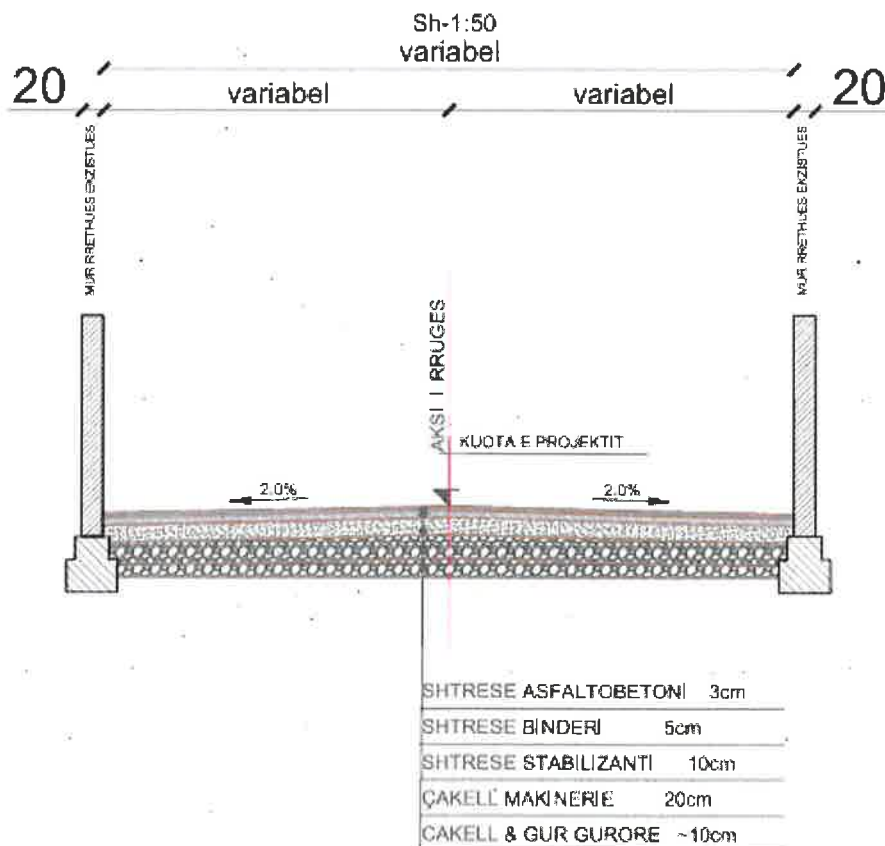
Sh-1:50
variabel

20 variabel variabel 20

MUR RRETHUES EKZISTUES

MUR RRETHUES EKZISTUES

AKSI I RRUGES

KUOTA E PROJEKTIT

2.0%

2.0%

SHTRESE ASFALTOBETONI 3cm
SHTRESE BINDERI 5cm
SHTRESE STABILIZANTI 10cm
ÇAKELL MAKINERIE 20cm
ÇAKELL & GUR GURORE ~10cm